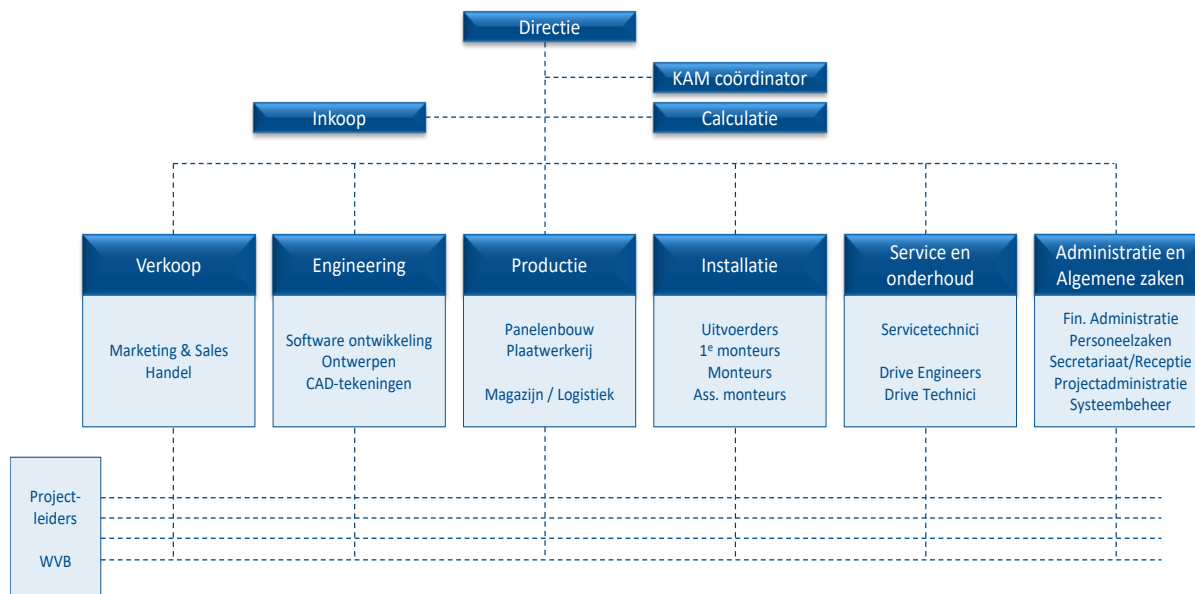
Directie

KAM coördinator

Inkoop

Calculatie

Verkoop

Marketing & Sales
Handel

Engineering

Software ontwikkeling
Ontwerpen
CAD-tekeningen

Productie

Panelenbouw
Plaatwerkerij

Magazijn / Logistiek

Installatie

Uitvoerders
1$^e$ monteurs
Monteurs
Ass. monteurs

Service en onderhoud

Servicetechnici

Drive Engineers
Drive Technici

Administratie en Algemene zaken

Fin. Administratie
Personeelzaken
Secretariaat/Receptie
Projectadministratie
Systeembeheer

Projectleiders

WVB